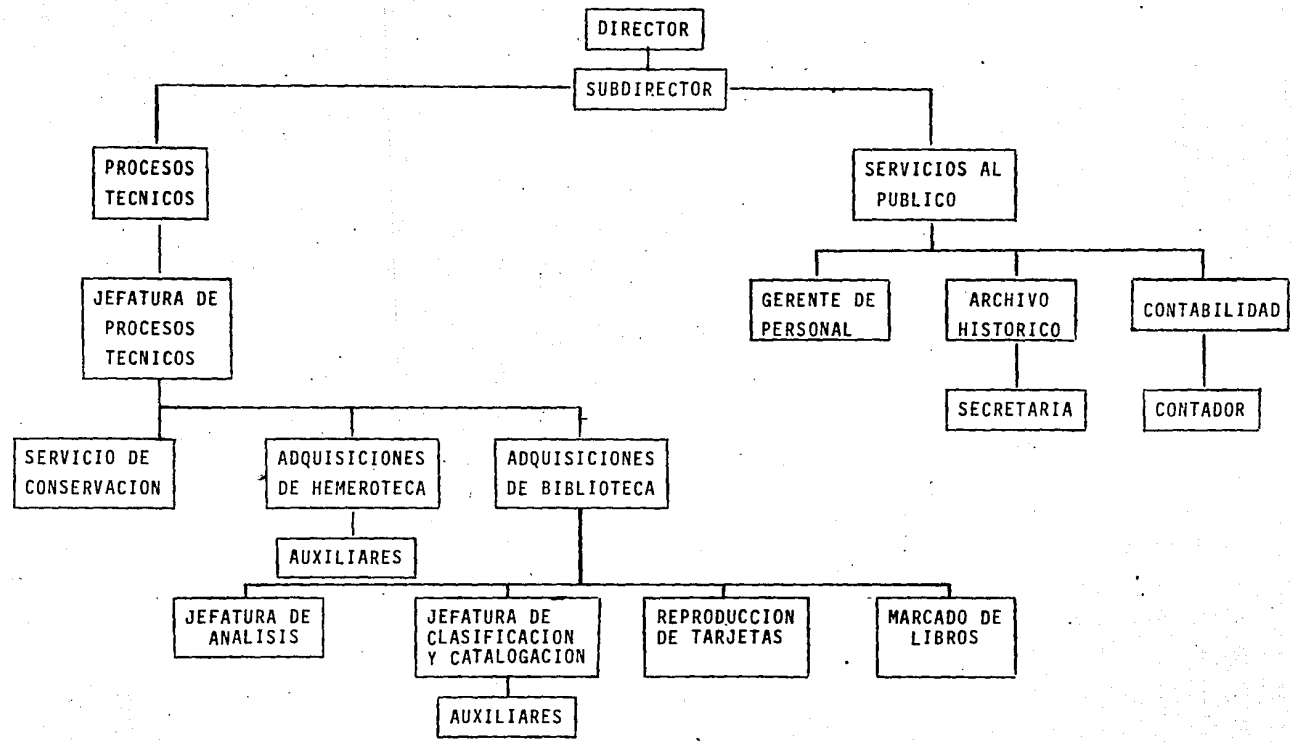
DIRECTOR

SUBDIRECTOR

PROCESOS TECNICOS

SERVICIOS AL PUBLICO

JEFATURA DE PROCESOS TECNICOS

GERENTE DE PERSONAL

ARCHIVO HISTORICO

CONTABILIDAD

SECRETARIA

CONTADOR

SERVICIO DE CONSERVACION

ADQUISICIONES DE HEMEROTECA

ADQUISICIONES DE BIBLIOTECA

AUXILIARES

JEFATURA DE ANALISIS

JEFATURA DE CLASIFICACION Y CATALOGACION

REPRODUCCION DE TARJETAS

MARCADO DE LIBROS

AUXILIARES